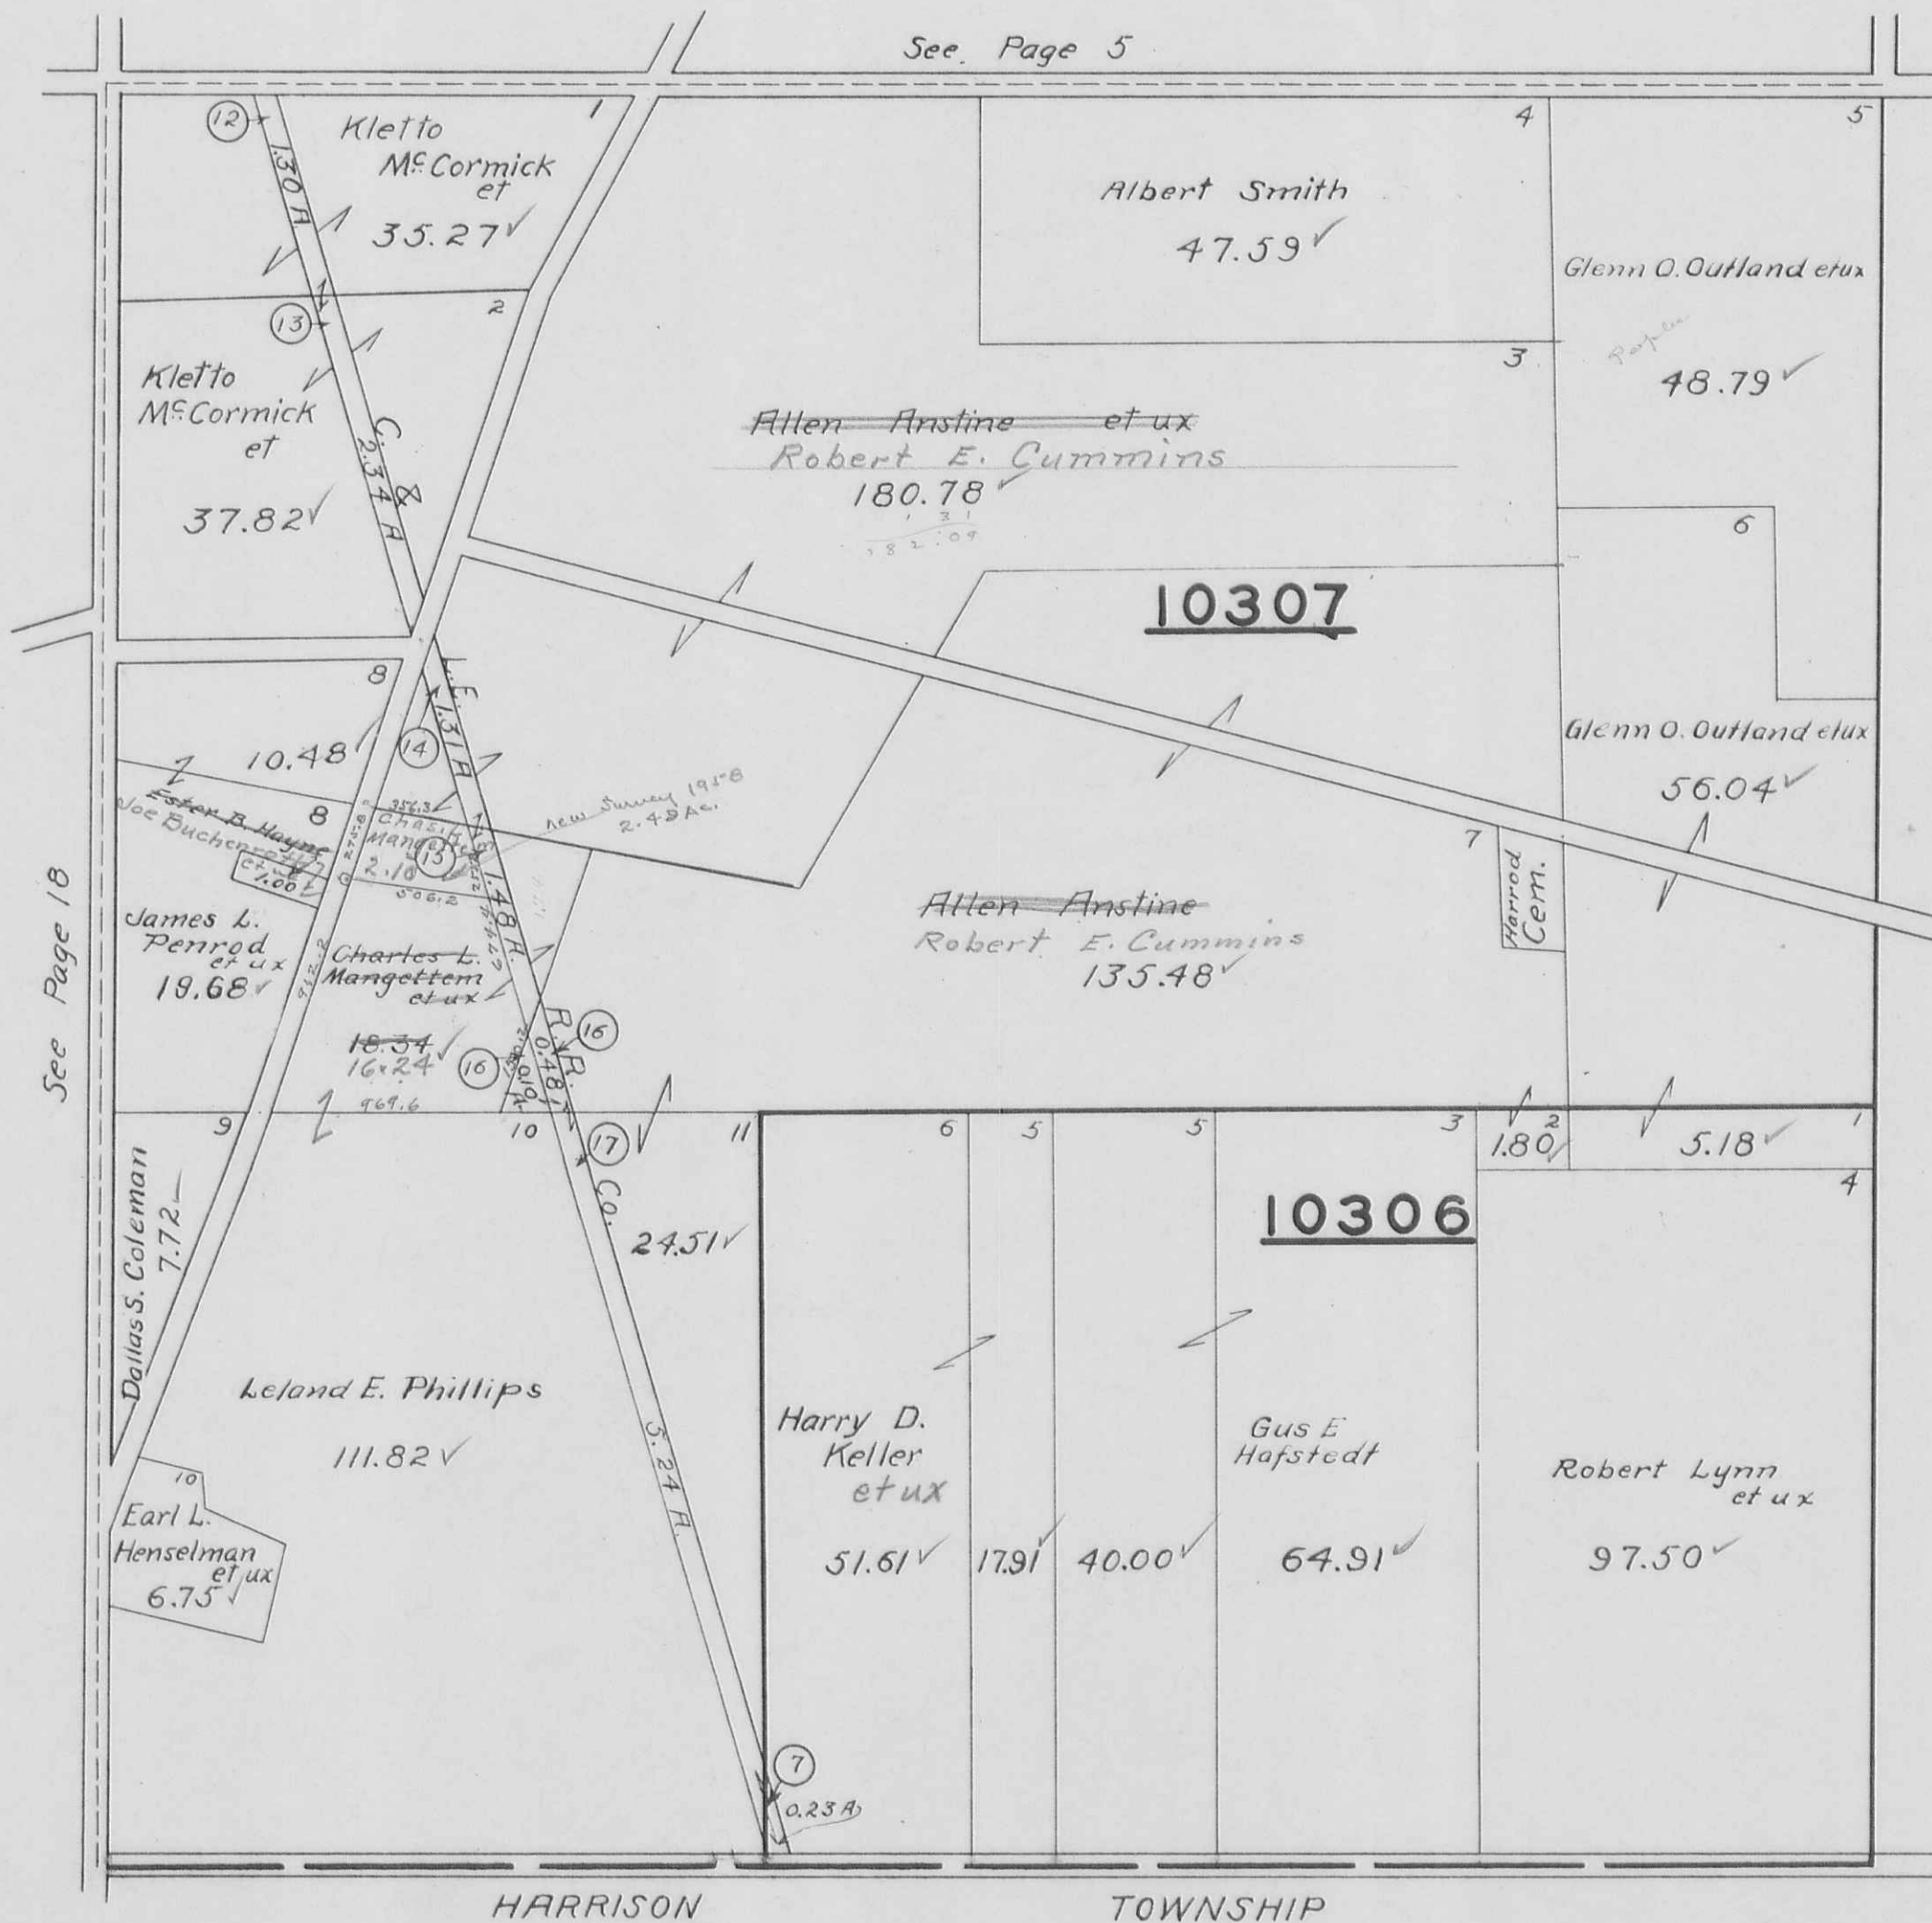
See Page 5

(12) 1
Kletto
McCormick
et
35.27
.30 A.

(13) 2
Kletto
McCormick
et
37.82

C. & 2.34 A.

4
Albert Smith
47.59

5
Glenn O. Outland etux
48.79

3

~~Allen Anstine et ux~~
Robert E. Cummins
180.78
1.31
182.09

6

10307

8
10.48
(14)
L.E. 1.31 A.

Glenn O. Outland etux
56.04

8
~~Ester B. Hayne~~
Joe Buchenroth
1.00
356.3
Chas. H. Mangetten
2.10
(13)
New Survey 1958
2.42 Ac.
506.2

7
Harrod Cem.

~~Allen Anstine~~
Robert E. Cummins
135.48

James L. Penrod et ux
19.68
Charles L. Mangettem et ux
1.48 A.
~~18.34~~
16.24
(16)
R.R.
0.48
(16)
0.010 A
969.6

See Page 18

9
10
(17)
11
Co.
6 5 5 3 2 1
1.80
5.18
4

Dallas S. Coleman
7.72

24.51

10306

Leland E. Phillips
111.82

3.24 A.

10
Earl L. Henselman et ux
6.75

Harry D. Keller et ux
51.61

17.91
40.00

Gus E Hafstedt
64.91

Robert Lynn et ux
97.50

(7)
0.23 A

HARRISON TOWNSHIP